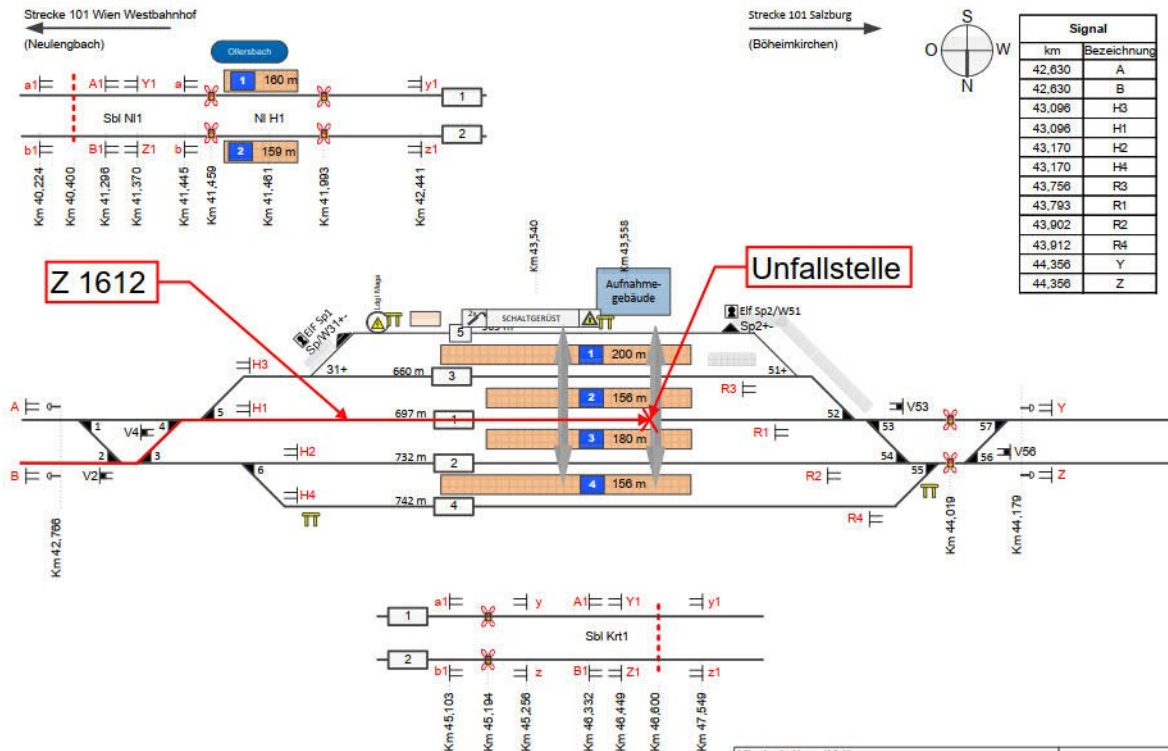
Strecke 101 Wien Westbahnhof
(Neulengbach)

Strecke 101 Salzburg
(Böheimkirchen)

S
O
W
N

| Signal | |
|---|---|
| km | Bezeichnung |
| 42,630 | A |
| 42,630 | B |
| 43,096 | H3 |
| 43,096 | H1 |
| 43,170 | H2 |
| 43,170 | H4 |
| 43,756 | R3 |
| 43,793 | R1 |
| 43,902 | R2 |
| 43,912 | R4 |
| 44,356 | Y |
| 44,356 | Z |

Ollersbach

a1 A1 Y1 a 1 160 m y1 1
Sbl Nl1 Nl H1
b1 B1 Z1 b 2 159 m z1 2

Km 40,224 Km 40,400 Km 41,296 Km 41,370 Km 41,445 Km 41,459 Km 41,461 Km 41,993 Km 42,441

Km 43,540 Km 43,558

Z 1612

Unfallstelle

Aufnahmegebäude

Elf Sp1 Sp/W31+-
SCHALTGERÜST
Elf Sp2/W51 Sp2+-

5 585 m
1 200 m
31+ H3 660 m 3 51+
2 156 m R3
A 1 5 H1 697 m 1 52 53 V53 57 Y
V4 4 3 180 m R1
2 3 H2 732 m 2 54 55 56 V56
B V2 6 4 156 m R2 Z
H4 742 m 4 R4

Km 42,766 Km 44,019 Km 44,179

a1 y A1 Y1 y1
1
Sbl Krt1
2
b1 z B1 Z1 z1

Km 45,103 Km 45,194 Km 45,256 Km 46,332 Km 46,449 Km 46,600 Km 47,549